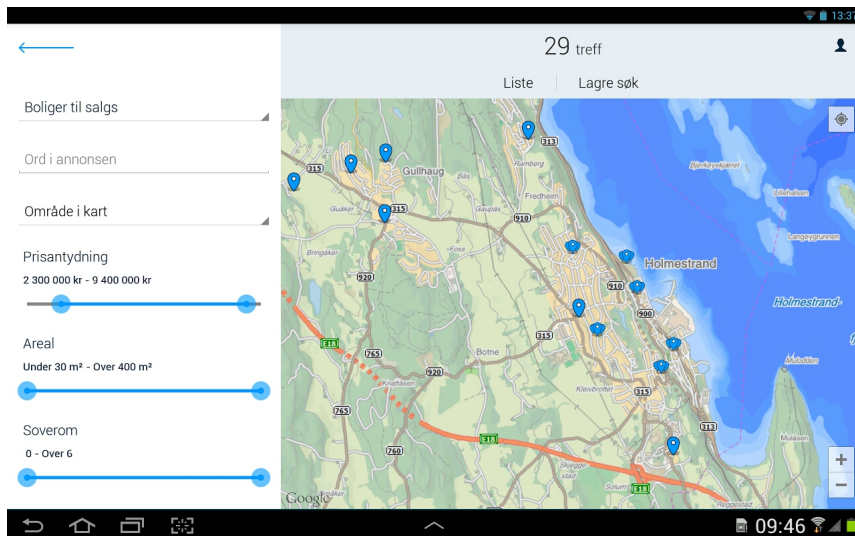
13:37

29 treff

Liste | Lagre søk

Boliger til salgs

Ord i annonsen

Område i kart

Prisantydning

2 300 000 kr - 9 400 000 kr

Areal

Under 30 m² - Over 400 m²

Soverom

0 - Over 6

313
315
Gullhaug
315
Ramberg
Fredheim
Holmestrand
910
900
920
765
Botne
E18
920
765
315
760
E18
E18
313
Holmestrand
Google

09:46